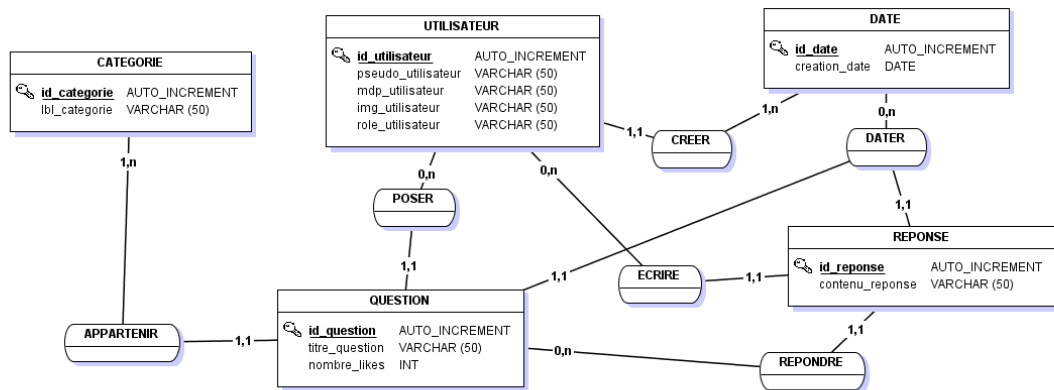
CATEGORIE
id_categorie AUTO_INCREMENT
lbl_categorie VARCHAR (50)

UTILISATEUR
id_utilisateur AUTO_INCREMENT
pseudo_utilisateur VARCHAR (50)
mdp_utilisateur VARCHAR (50)
img_utilisateur VARCHAR (50)
role_utilisateur VARCHAR (50)

DATE
id_date AUTO_INCREMENT
creation_date DATE

1,n
1,1
CREER
1,n
0,n
DATER
0,n
0,n
POSER
1,1
1,1
1,1
ECRIRE
1,1

REPONSE
id_reponse AUTO_INCREMENT
contenu_reponse VARCHAR (50)

QUESTION
id_question AUTO_INCREMENT
titre_question VARCHAR (50)
nombre_likes INT

APPARTENIR
1,1
0,n
1,1
REPONDRE